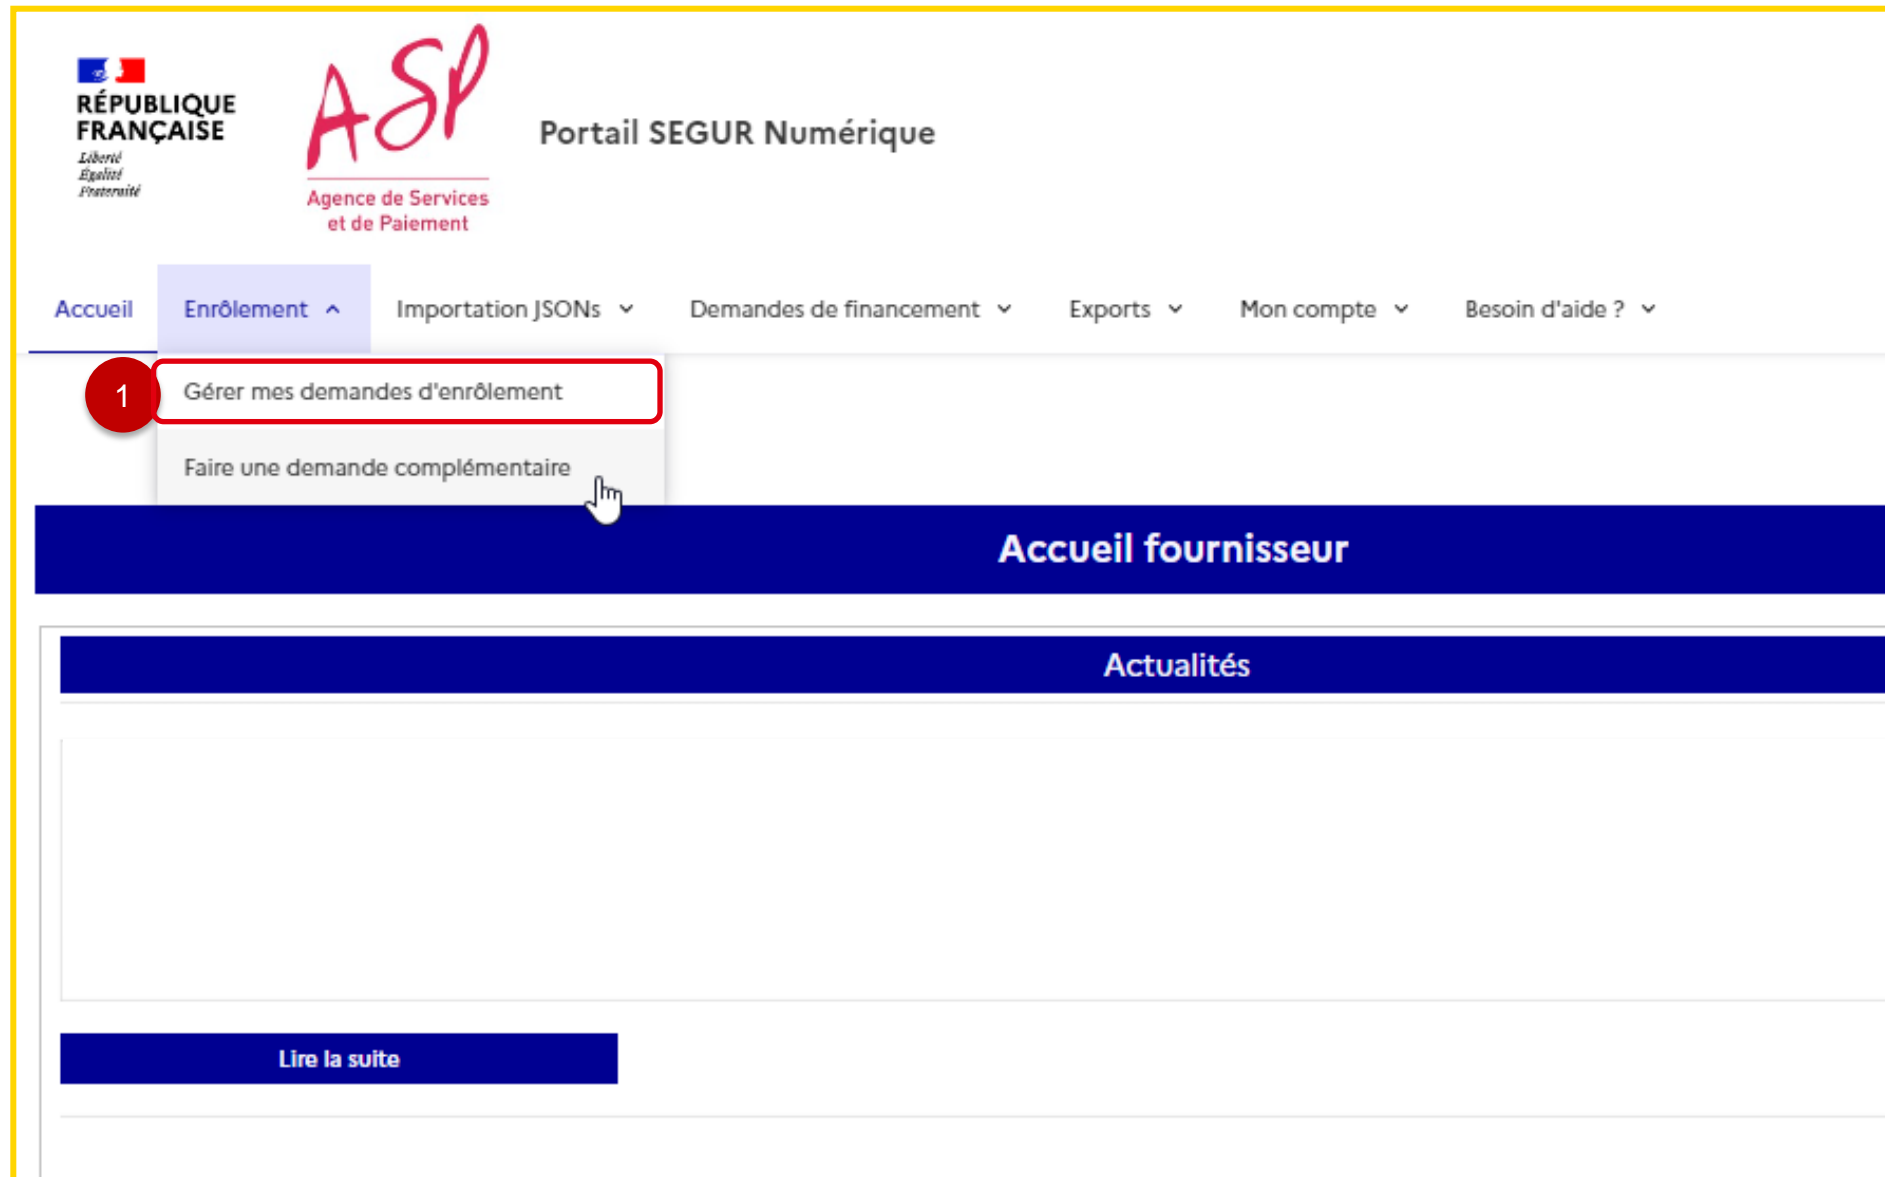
RÉPUBLIQUE FRANÇAISE
Liberté
Égalité
Fraternité

ASP
Agence de Services et de Paiement

Portail SEGUR Numérique

Accueil
Enrôlement
Importation JSONs
Demandes de financement
Exports
Mon compte
Besoin d'aide ?

1
Gérer mes demandes d'enrôlement
Faire une demande complémentaire

Accueil fournisseur

Actualités

Lire la suite